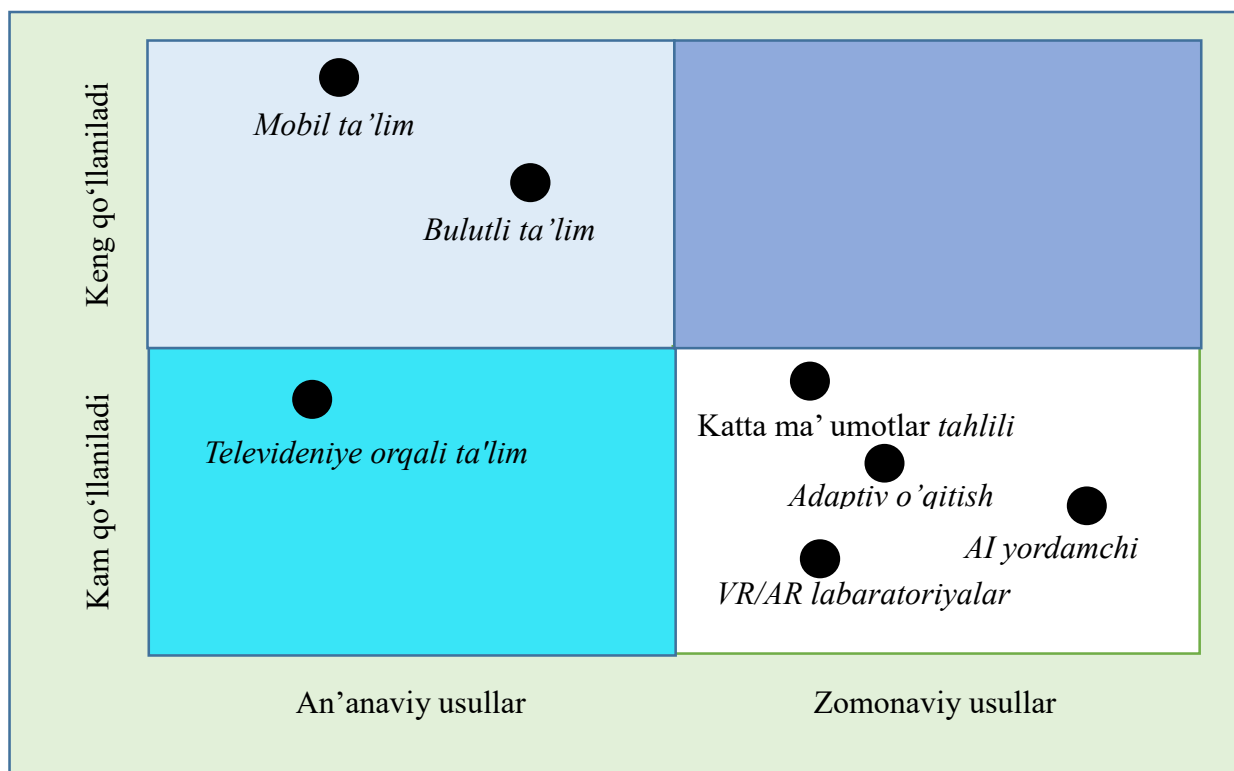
Keng qo'llaniladi

Kam qo'llaniladi

Mobil ta'lim

Bulutli ta'lim

Televideniye orqali ta'lim

Katta ma' umotlar tahlili

Adaptiv o'qitish

AI yordamchi

VR/AR labaratoriyalar

An'anaviy usullar

Zomonaviy usullar